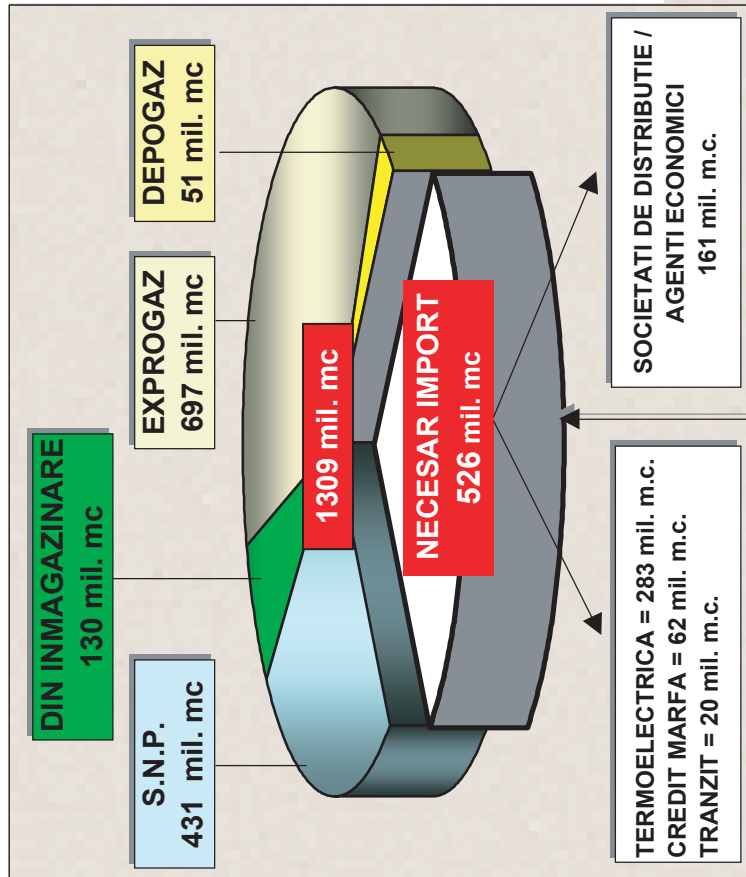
DIN INMAGAZINARE
130 mil. mc

S.N.P.
431 mil. mc

EXPROGAZ
697 mil. mc

DEPOGAZ
51 mil. mc

1309 mil. mc

NECESAR IMPORT
526 mil. mc

SOCIETATI DE DISTRIBUTIE /
AGENTI ECONOMICI
161 mil. m.c.

TERMOELECTRICA = 283 mil. m.c.
CREDIT MARFA = 62 mil. m.c.
TRANZIT = 20 mil. m.c.